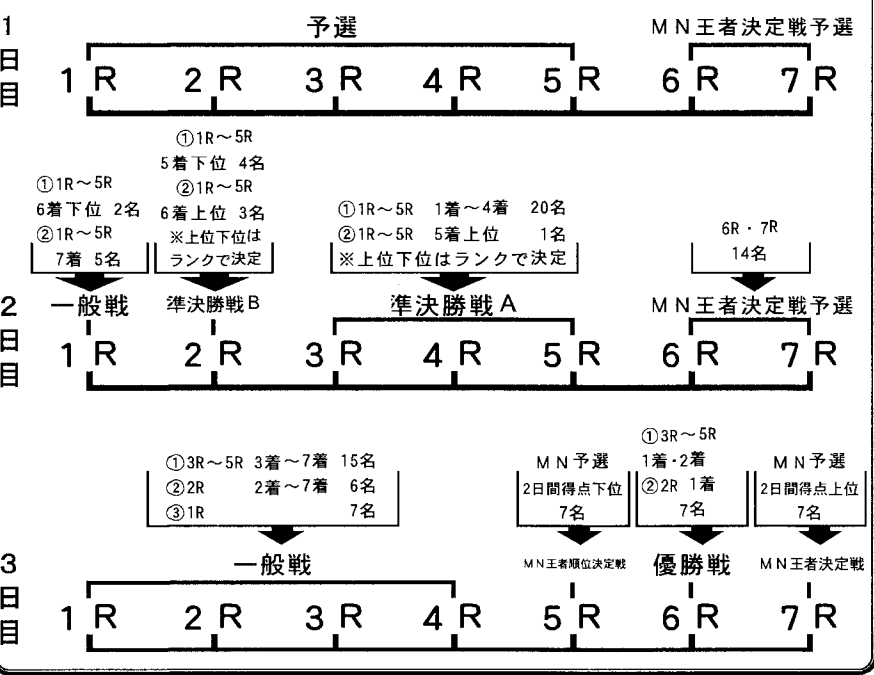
1日目

予選

MN王者決定戦予選

1R 2R 3R 4R 5R 6R 7R

①1R～5R 6着下位 2名
②1R～5R 7着 5名

①1R～5R 5着下位 4名
②1R～5R 6着上位 3名
※上位下位はランクで決定

①1R～5R 1着～4着 20名
②1R～5R 5着上位 1名
※上位下位はランクで決定

6R・7R 14名

2日目

一般戦

準決勝戦B

準決勝戦A

MN王者決定戦予選

1R 2R 3R 4R 5R 6R 7R

①3R～5R 3着～7着 15名
②2R 2着～7着 6名
③1R 7名

MN予選 2日間得点下位 7名

①3R～5R 1着・2着
②2R 1着
7名

MN予選 2日間得点上位 7名

3日目

一般戦

MN王者順位決定戦

優勝戦

MN王者決定戦

1R 2R 3R 4R 5R 6R 7R